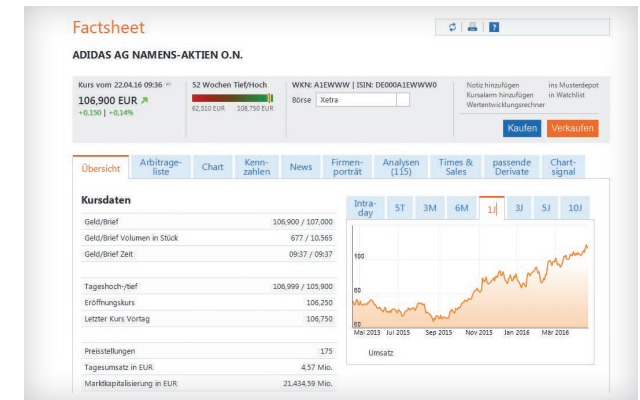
Factsheet

ADIDAS AG NAMENS-AKTIEN O.N.

Kurs vom 22.04.16 09:36
106,900 EUR
+0,150 | +0,14%

52 Wochen Tief/Hoch
82,510 EUR 108,750 EUR

WKN: A1EWWW | ISIN: DE000A1EWWW0
Börse Xetra

Notiz hinzufügen
Kursalarm hinzufügen
Wertentwicklungsrechner

ins Musterdepot
in Watchlist

Kaufen
Verkaufen

Übersicht | Arbitrageliste | Chart | Kennzahlen | News | Firmenporträt | Analysen (115) | Times & Sales | passende Derivate | Chartsignal

Kursdaten

| | |
|---|---|
| Geld/Brief | 106,900 / 107,000 |
| Geld/Brief Volumen in Stück | 677 / 10.565 |
| Geld/Brief Zeit | 09:37 / 09:37 |

| | |
|---|---|
| Tageshoch-/tief | 106,999 / 105,900 |
| Eröffnungskurs | 106,250 |
| Letzter Kurs Vortag | 106,750 |

| | |
|---|---|
| Preisstellungen | 175 |
| Tagesumsatz in EUR | 4,57 Mio. |
| Marktkapitalisierung in EUR | 21.434,59 Mio. |

Intraday | 5T | 3M | 6M | 1J | 3J | 5J | 10J

100
80
60
Mai 2015 Jul 2015 Sep 2015 Nov 2015 Jan 2016 Mär 2016
Umsatz